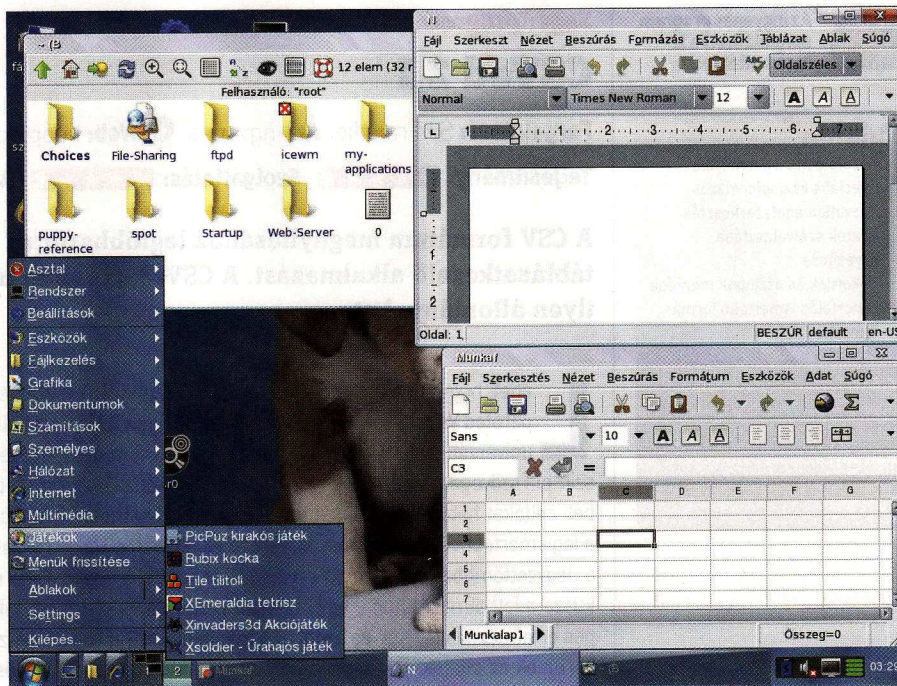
~/B

12 elem (32 r

Felhasználó: "root"

Choices File-Sharing ftpd icewm my-applications

puppy-reference spot Startup Web-Server 0

Asztal
Rendszer
Beállítások
Eszközök
Fájlkezelés
Grafika
Dokumentumok
Számítások
Személyes
Hálózat
Internet
Multimédia
Játékok
Menük frissítése
Ablakok
Settings
Kilépés...

PicPuz kirakós játék
Rubix kocka
Tile tilitoli
XEmeraldia tetrisz
Xinvaders3d Akciójáték
Xsoldier - Űrhajós játék

Fájl Szerkeszt Nézet Beszúrás Formázás Eszközök Táblázat Ablak Súgó

Oldalszéles

Normal Times New Roman 12 A A A

1 2 3 4 5 6 7

Oldal: 1 BESZÚR default en-US

Munka1

Fájl Szerkesztés Nézet Beszúrás Formátum Eszközök Adat Súgó

Sans 10 A A A

C3 =

| | A | B | C | D | E | F | G |
|---|---|---|---|---|---|---|---|
| 1 | | | | | | | |
| 2 | | | | | | | |
| 3 | | | | | | | |
| 4 | | | | | | | |
| 5 | | | | | | | |
| 6 | | | | | | | |
| 7 | | | | | | | |

Munkalap1 Összeg=0

A CSV formátum megoldása az legjobb táblázatkezelő alkalmazást. A CSV ilyen állo

2 Munka1 03:2